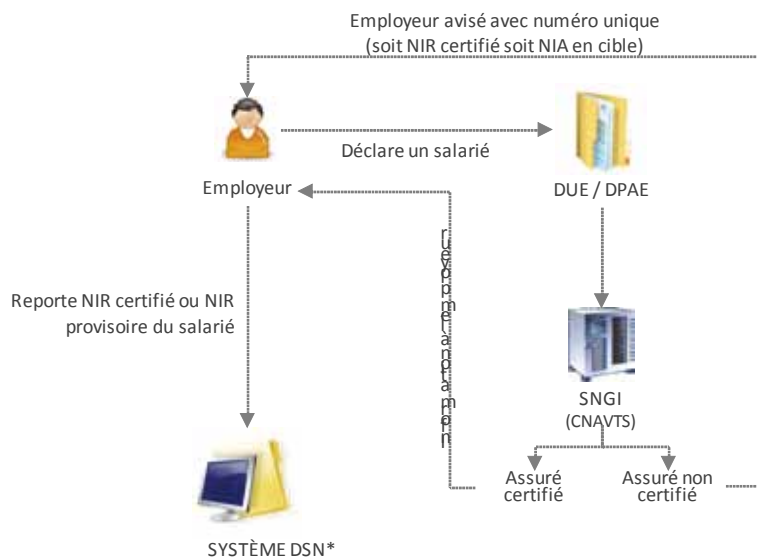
Employeur avisé avec numéro unique
(soit NIR certifié soit NIA en cible)

Déclare un salarié

Employeur

DUE / DPAE

Reporte NIR certifié ou NIR provisoire du salarié

r
e
t
o
u
r
 
e
m
p
l
o
y
e
u
r

SNGI
(CNAVTS)

Assuré certifié

Assuré non certifié

SYSTÈME DSN*